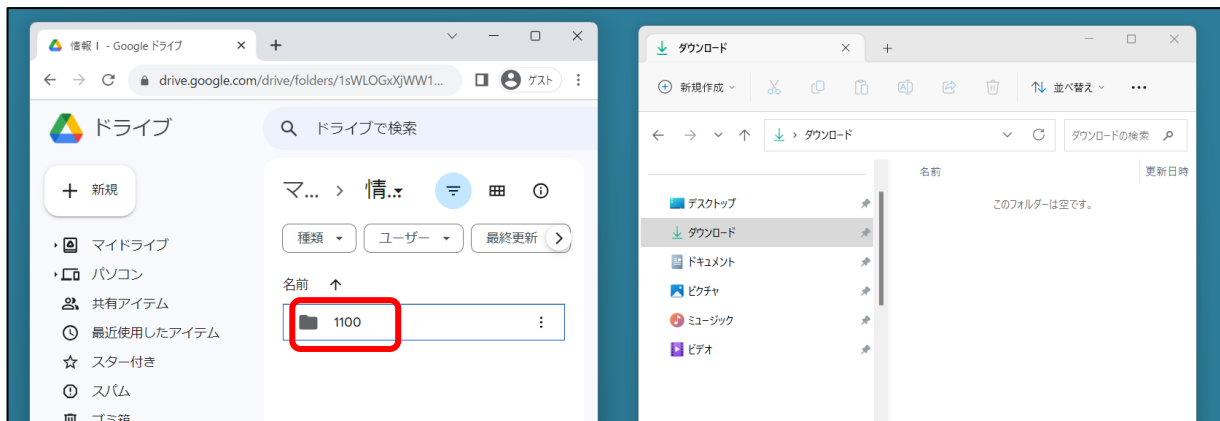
情報 I - Google ドライブ
drive.google.com/drive/folders/1sWLOGxXjWW1...
ゲスト
ドライブ
ドライブで検索
新規
マ... › 情...
種類
ユーザー
最終更新
名前
1100
マイドライブ
パソコン
共有アイテム
最近使用したアイテム
スター付き
スパム
ゴミ箱

ダウンロード
新規作成
並べ替え
ダウンロード
ダウンロードの検索
名前
更新日時
このフォルダーは空です。
デスクトップ
ダウンロード
ドキュメント
ピクチャ
ミュージック
ビデオ